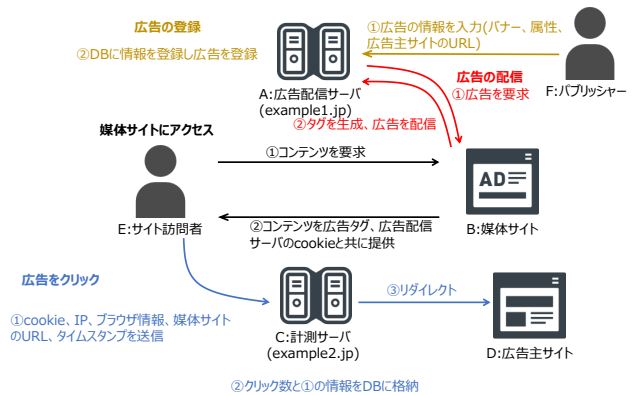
広告の登録

②DBに情報を登録し広告を登録

①広告の情報を入力(バナー、属性、広告主サイトのURL)

F:パブリッシャー

A:広告配信サーバ (example1.jp)

広告の配信

①広告を要求

②タグを生成、広告を配信

媒体サイトにアクセス

①コンテンツを要求

AD

E:サイト訪問者

②コンテンツを広告タグ、広告配信サーバのcookieと共に提供

B:媒体サイト

広告をクリック

①cookie、IP、ブラウザ情報、媒体サイトのURL、タイムスタンプを送信

C:計測サーバ (example2.jp)

③リダイレクト

D:広告主サイト

②クリック数と①の情報をDBに格納